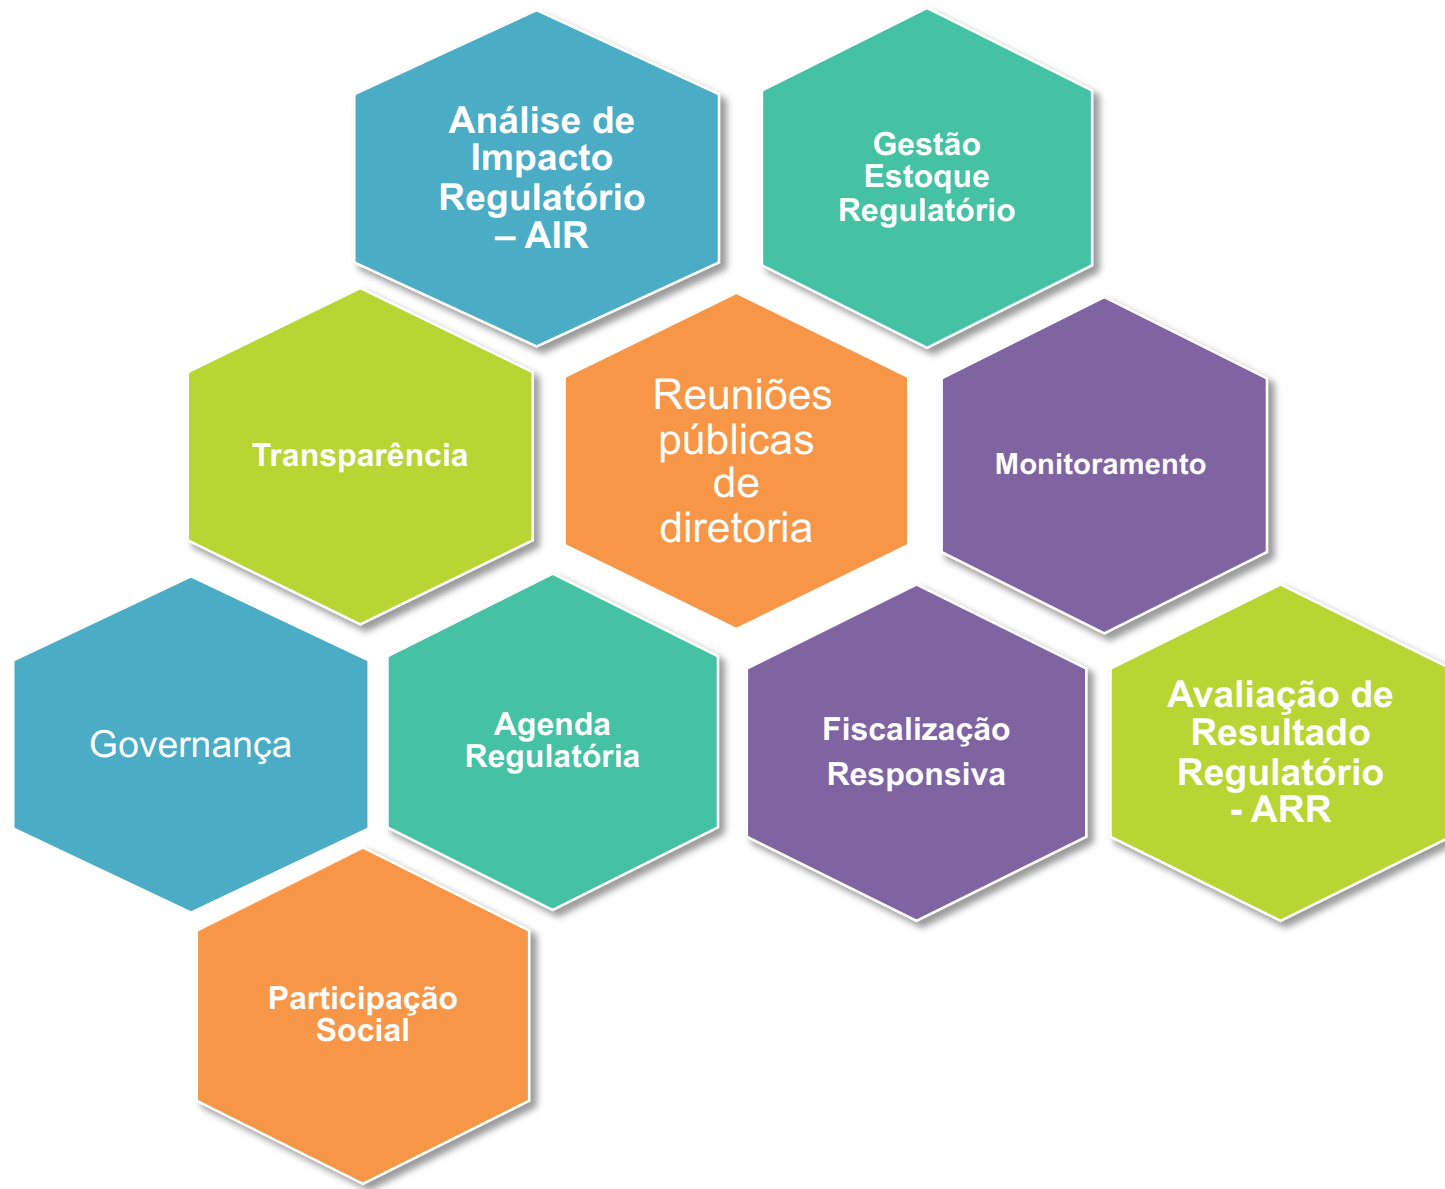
Análise de Impacto Regulatório – AIR

Gestão Estoque Regulatório

Transparência

Reuniões públicas de diretoria

Monitoramento

Governança

Agenda Regulatória

Fiscalização Responsiva

Avaliação de Resultado Regulatório - ARR

Participação Social